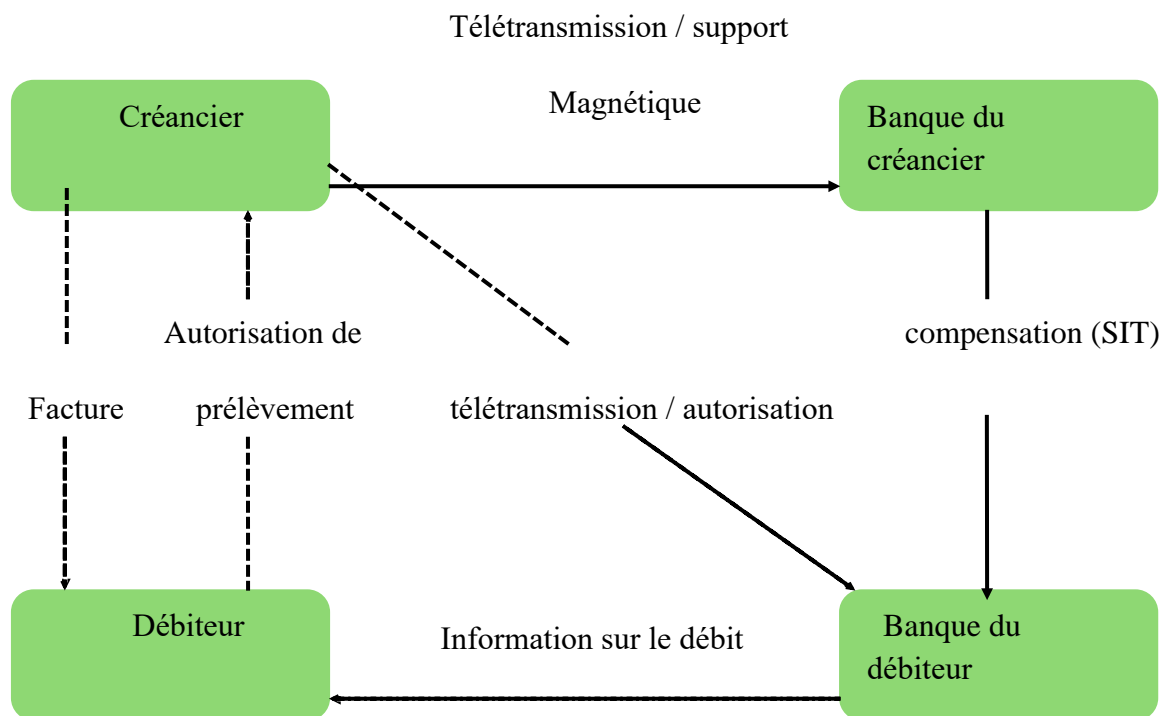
Télétransmission / support

Créancier

Magnétique

Banque du créancier

Autorisation de

compensation (SIT)

Facture

prélèvement

télétransmission / autorisation

Débiteur

Information sur le débit

Banque du débiteur